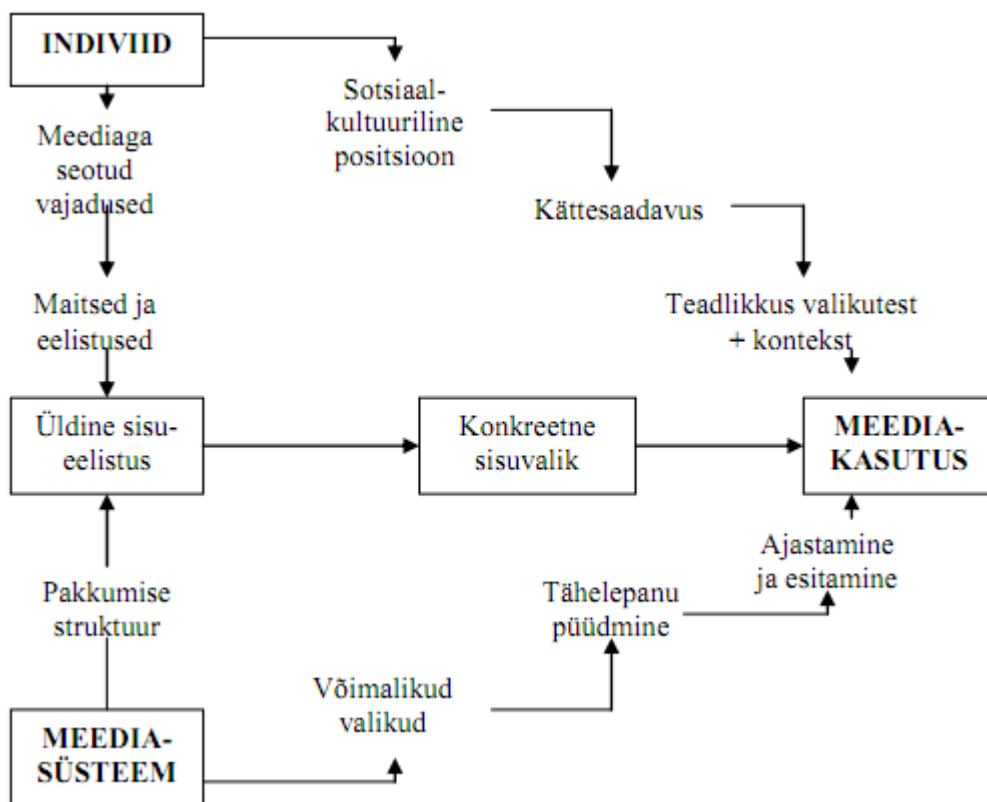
INDIVIID

Sotsiaalkultuuriline positsioon

Meediaga seotud vajadused

Kättesaadavus

Maitsed ja eelistused

Teadlikkus valikutest + kontekst

Üldine sisueelistus

Konkreetne sisuvalik

MEEDIAKASUTUS

Ajastamine ja esitamine

Pakkumise struktuur

Tähelepanu püüdmine

Võimalikud valikud

MEEDIASÜSTEEM